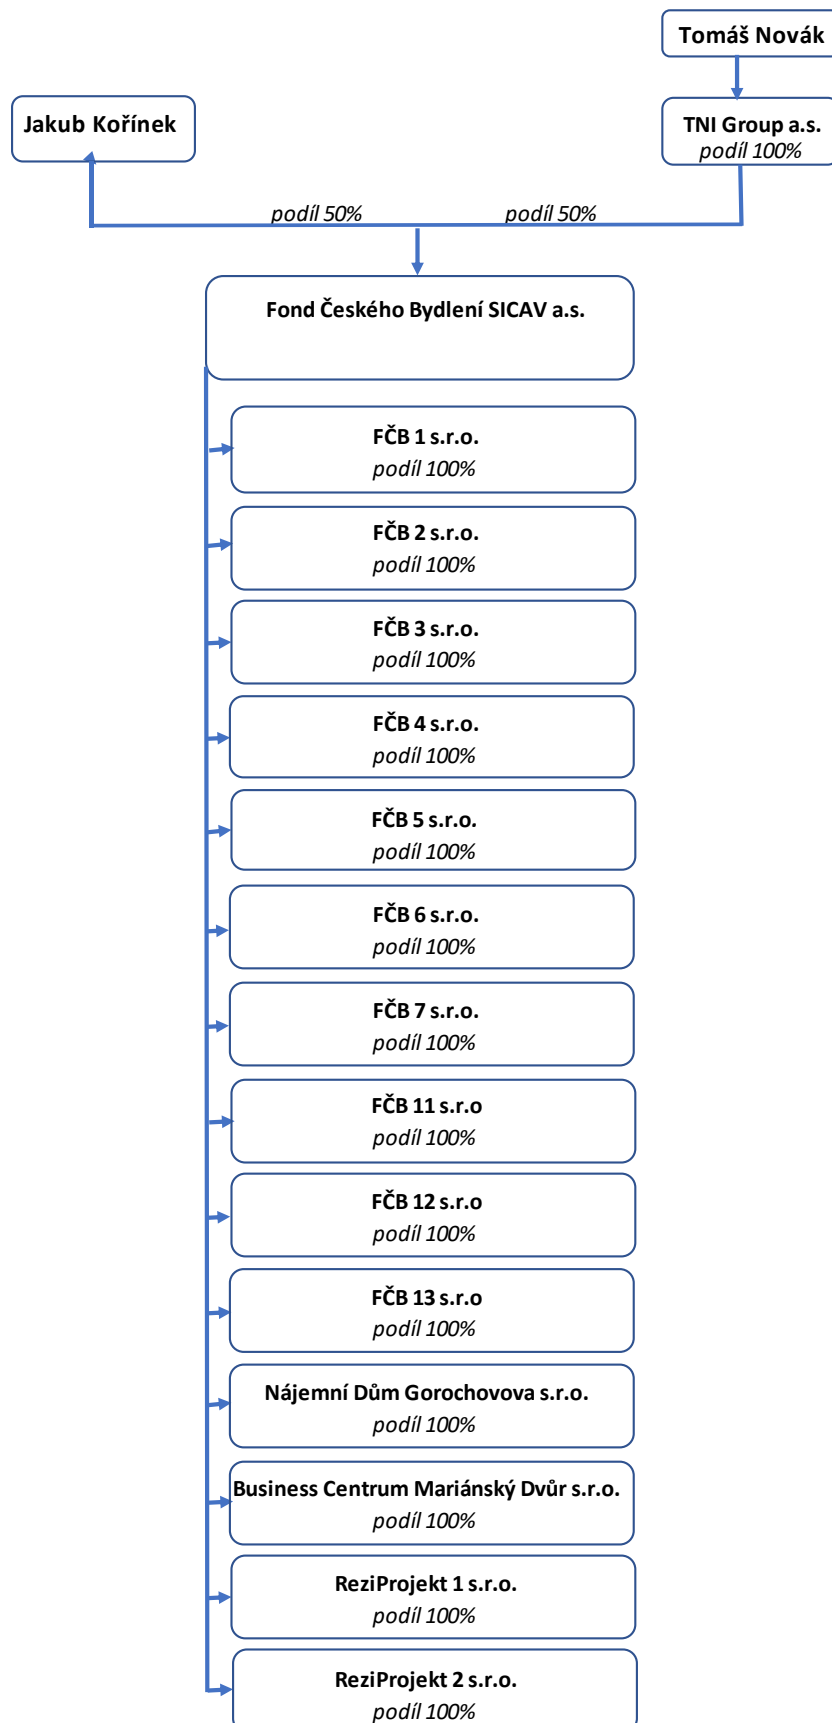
Tomáš Novák

Jakub Kořínek

TNI Group a.s.
podíl 100%

podíl 50%

podíl 50%

Fond Českého Bydlení SICAV a.s.

FČB 1 s.r.o.
podíl 100%

FČB 2 s.r.o.
podíl 100%

FČB 3 s.r.o.
podíl 100%

FČB 4 s.r.o.
podíl 100%

FČB 5 s.r.o.
podíl 100%

FČB 6 s.r.o.
podíl 100%

FČB 7 s.r.o.
podíl 100%

FČB 11 s.r.o
podíl 100%

FČB 12 s.r.o
podíl 100%

FČB 13 s.r.o
podíl 100%

Nájemní Dům Gorochovova s.r.o.
podíl 100%

Business Centrum Mariánský Dvůr s.r.o.
podíl 100%

ReziProjekt 1 s.r.o.
podíl 100%

ReziProjekt 2 s.r.o.
podíl 100%